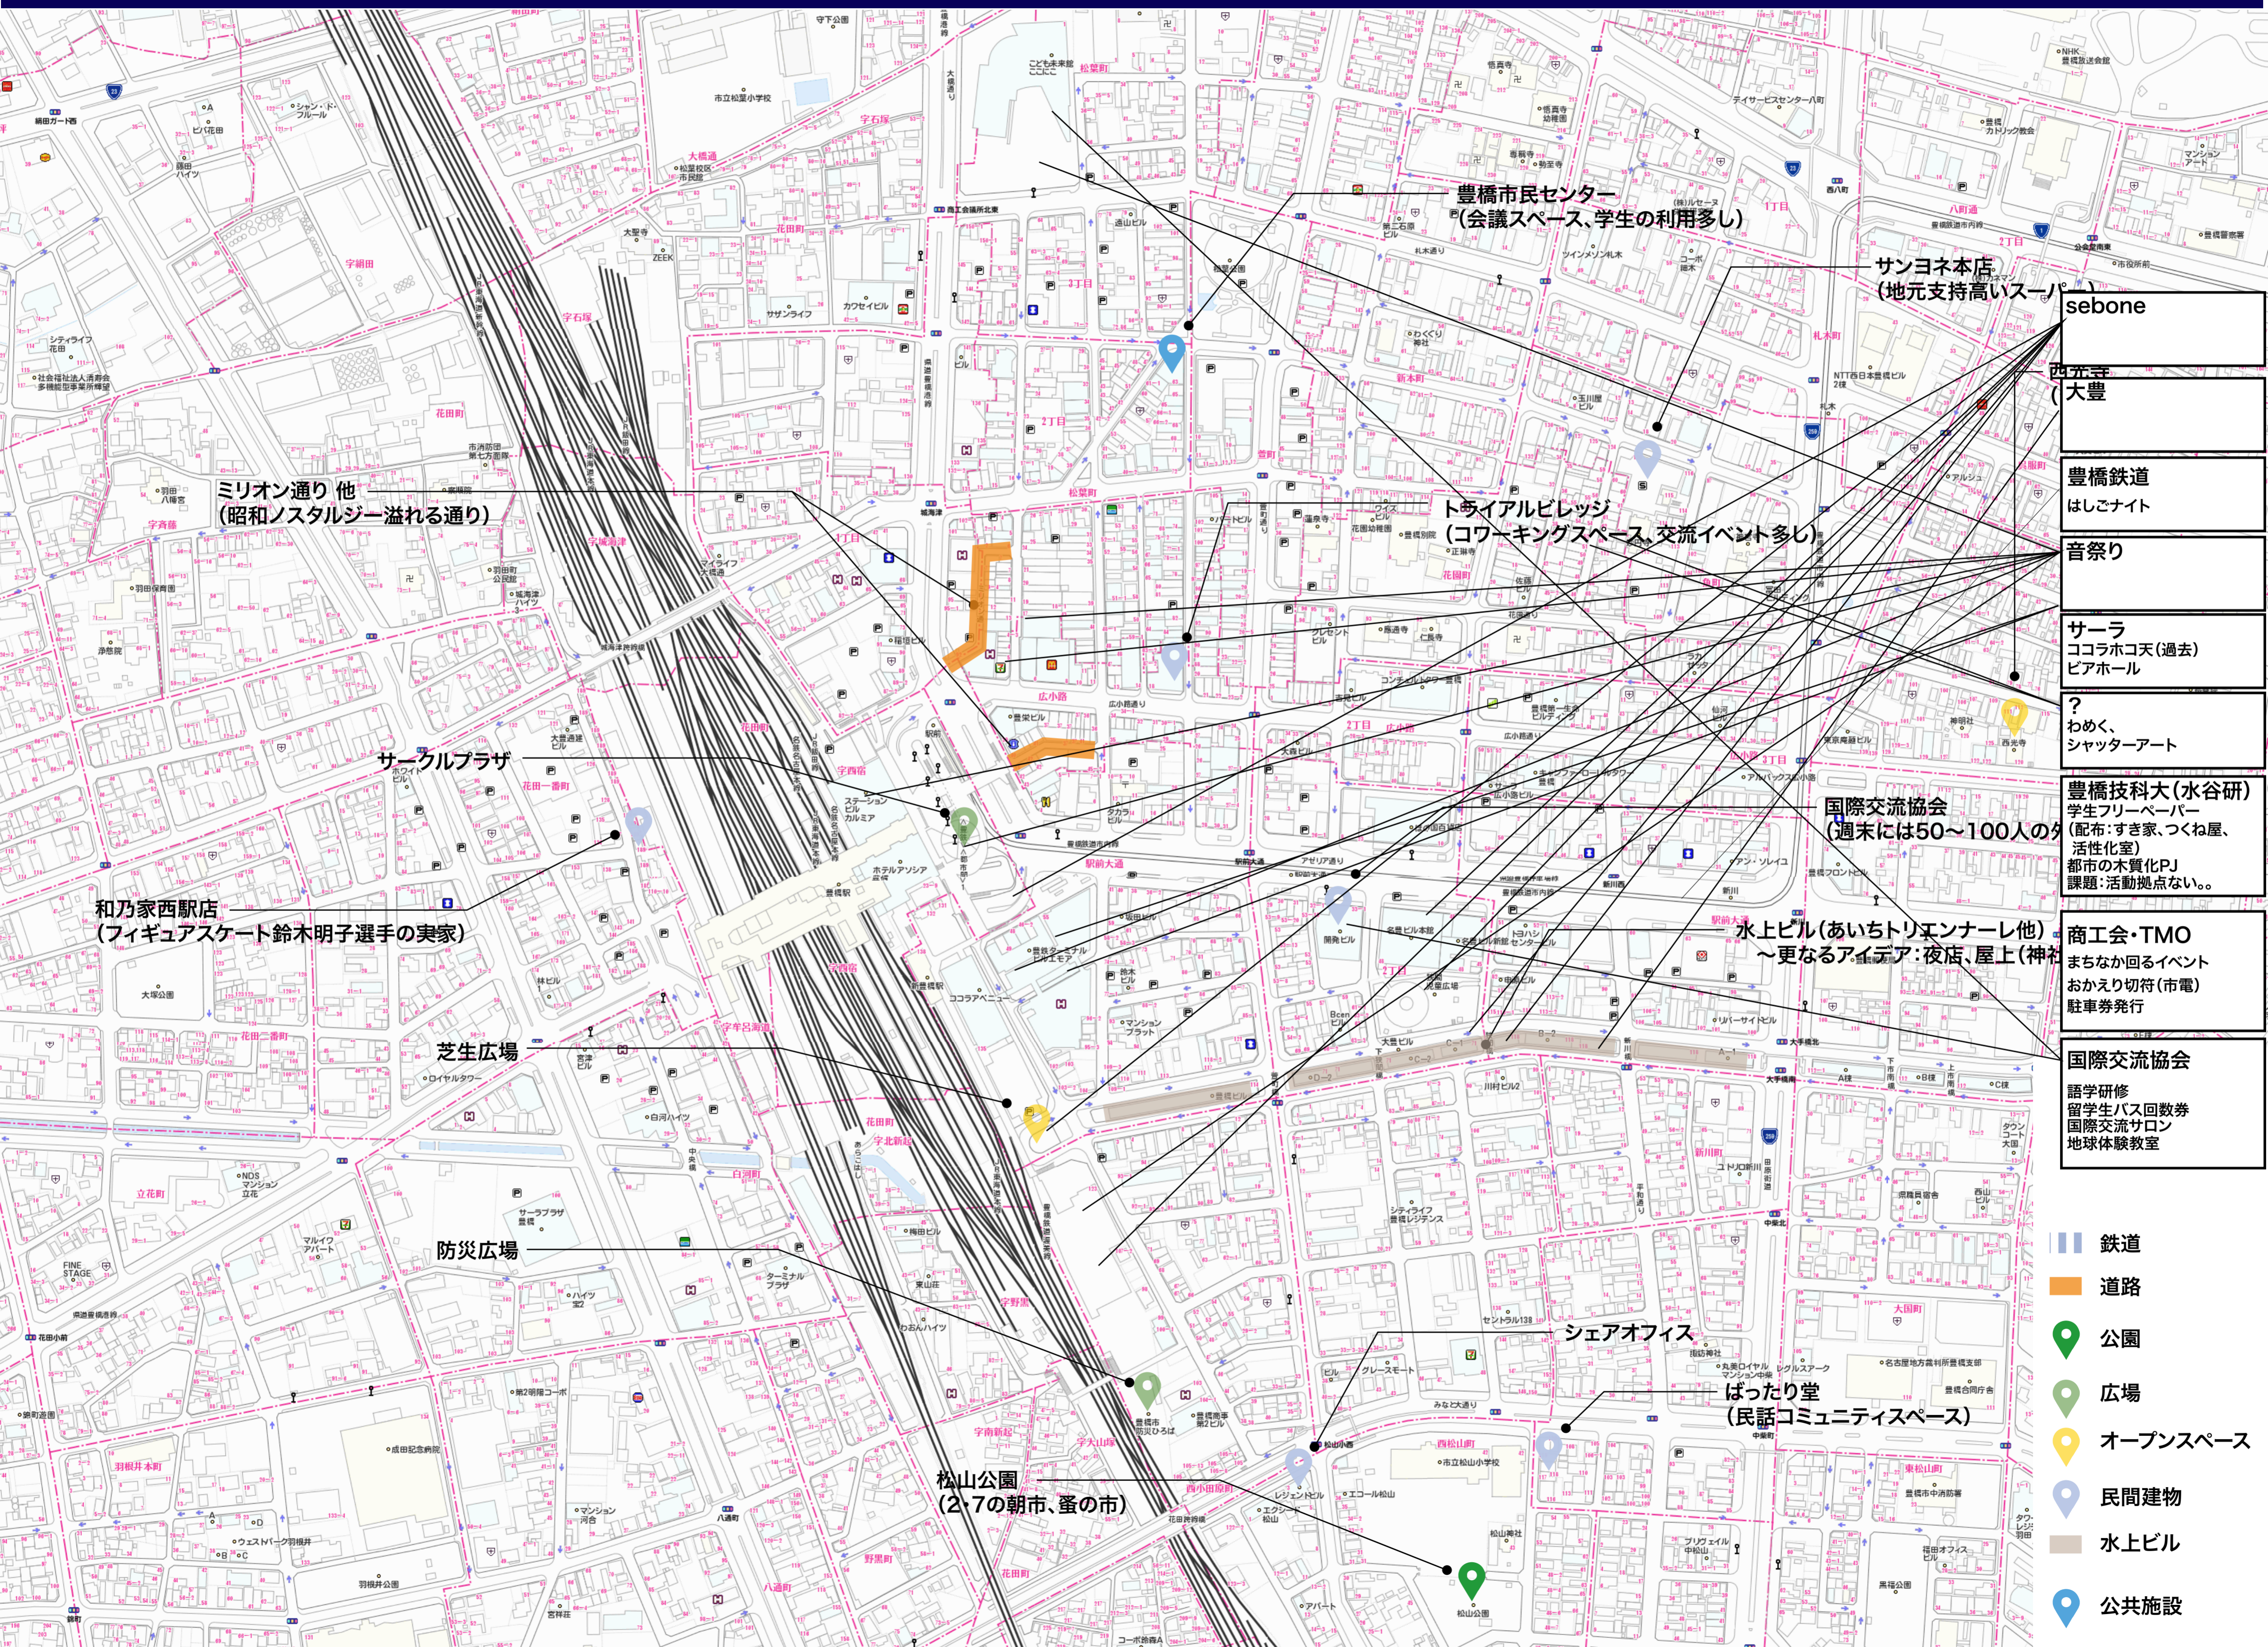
豊橋市民センター
(会議スペース、学生の利用多し)

サンヨネ本店
(地元支持高いスーパー)

sebone

西光寺
(大豊

豊橋鉄道
はしごナイト

音祭り

サーラ
ココラホコ天(過去)
ビアホール

?
わめく、
シャッターアート

豊橋技科大(水谷研)
学生フリーペーパー
(配布:すき家、つくね屋、活性化室)
都市の木質化PJ
課題:活動拠点ない。。

商工会・TMO
まちなか回るイベント
おかえり切符(市電)
駐車券発行

国際交流協会
語学研修
留学生バス回数券
国際交流サロン
地球体験教室

ミリオン通り 他
(昭和ノスタルジー溢れる通り)

トライアルビレッジ
(コワーキングスペース、交流イベント多し)

サークルプラザ

国際交流協会
(週末には50~100人の

和乃家西駅店
(フィギュアスケート鈴木明子選手の実家)

水上ビル(あいちトリエンナーレ他)
~更なるアイデア:夜店、屋上(神社

芝生広場

防災広場

シェアオフィス

ぱったり堂
(民話コミュニティスペース)

松山公園
(2・7の朝市、蚤の市)

鉄道
道路
公園
広場
オープンスペース
民間建物
水上ビル
公共施設